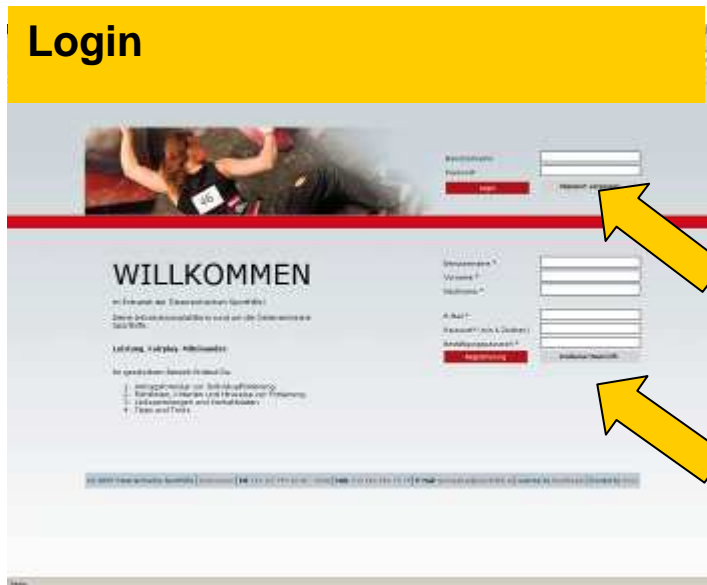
Login

Benutzername
Passwort
Login
Passwort vergessen

WILLKOMMEN

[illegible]

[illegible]

Leistung, Fairplay, Miteinander.

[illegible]

1. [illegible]
2. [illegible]
3. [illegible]
4. Tipps und Tricks

Benutzername *
Vorname *
Nachname *

E-Mail *
Passwort * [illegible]
Bestätigungspasswort *
Registrierung
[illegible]

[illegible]